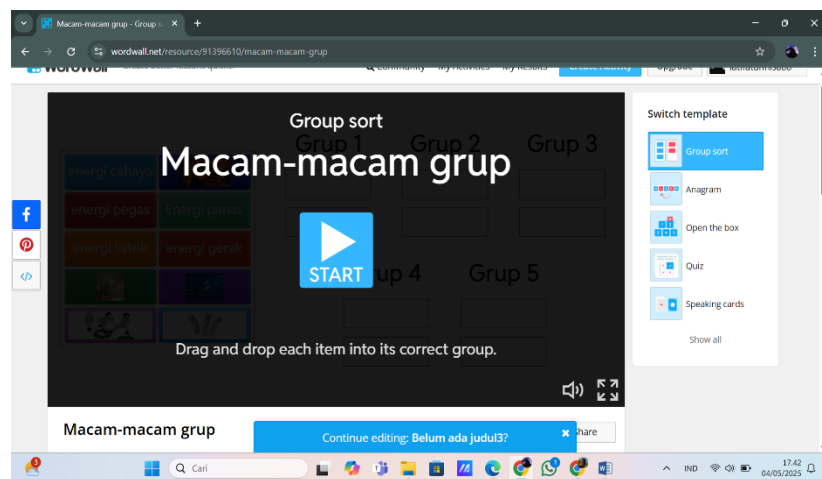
Macam-macam grup - Group s ×
wordwall.net/resource/91396610/macam-macam-grup

Group sort
Macam-macam grup
Grup 1 Grup 2 Grup 3
energi cahaya
energi pegas energi panas
energi listrik energi gerak
START
Grup 4 Grup 5
Drag and drop each item into its correct group.

Switch template
Group sort
Anagram
Open the box
Quiz
Speaking cards
Show all

Macam-macam grup
Continue editing: Belum ada judul3?
Share

Cari
IND
17.42
04/05/2025